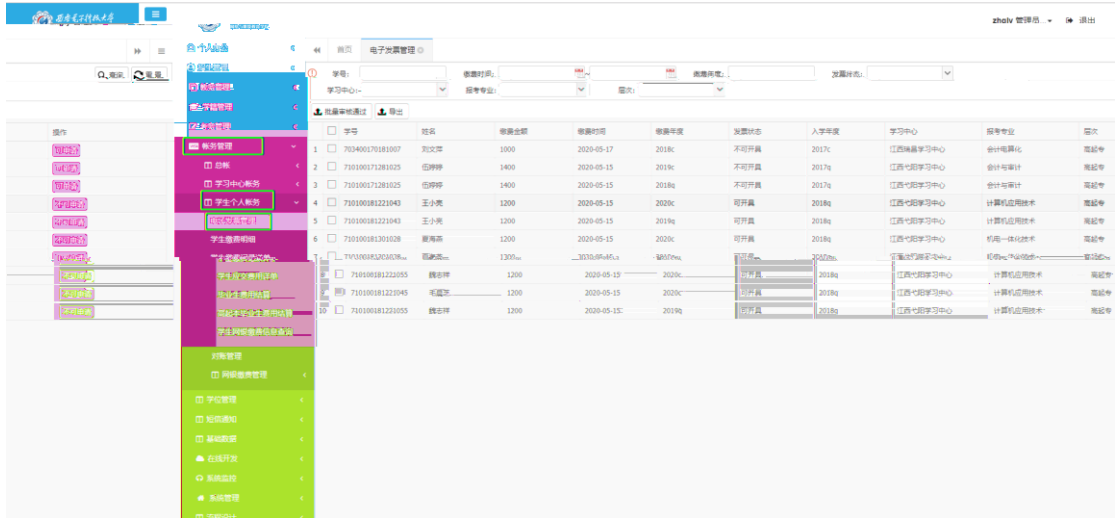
zholv 管理员 退出

个人桌面
财务管理
帐务管理
总帐
学习中心帐务
学生个人帐务
学生缴费明细
学生应交费用详单
毕业生费用结算
高起本毕业生费用结算
学生网银缴费信息查询
对账管理
网银缴费管理
学籍管理
短信通知
基础数据
在线开放
系统监控
系统管理

首页 电子发票管理

查询 重置
操作

学号： 缴费时间： ~ 缴费年度： 发票状态：
学习中心： 报考专业： 层次：

批量审核通过 导出

| | 学号 | 姓名 | 缴费金额 | 缴费时间 | 缴费年度 | 发票状态 | 入学年度 | 学习中心 | 报考专业 | 层次 |
|---|---|---|---|---|---|---|---|---|---|---|
| 1 | 703400170181007 | 刘文萍 | 1000 | 2020-05-17 | 2018c | 不可开具 | 2017c | 江西瑞昌学习中心 | 会计电算化 | 高起专 |
| 2 | 710100171281025 | 伍婷婷 | 1400 | 2020-05-15 | 2019c | 不可开具 | 2017q | 江西弋阳学习中心 | 会计与审计 | 高起专 |
| 3 | 710100171281025 | 伍婷婷 | 1400 | 2020-05-15 | 2018q | 不可开具 | 2017q | 江西弋阳学习中心 | 会计与审计 | 高起专 |
| 4 | 710100181221043 | 王小亮 | 1200 | 2020-05-15 | 2020c | 可开具 | 2018q | 江西弋阳学习中心 | 计算机应用技术 | 高起专 |
| 5 | 710100181221043 | 王小亮 | 1200 | 2020-05-15 | 2019q | 可开具 | 2018q | 江西弋阳学习中心 | 计算机应用技术 | 高起专 |
| 6 | 710100181301028 | 夏海燕 | 1200 | 2020-05-15 | 2018q | 可开具 | 2018q | 江西弋阳学习中心 | 机电一体化技术 | 高起专 |
| 7 | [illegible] | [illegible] | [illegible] | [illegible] | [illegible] | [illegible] | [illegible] | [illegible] | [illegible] | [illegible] |
| 8 | 710100181221055 | 魏志祥 | 1200 | 2020-05-15 | 2020c | 可开具 | 2018q | 江西弋阳学习中心 | 计算机应用技术 | 高起专 |
| 9 | 710100181221045 | 毛基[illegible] | 1200 | 2020-05-15 | 2020c | 可开具 | 2018q | 江西弋阳学习中心 | 计算机应用技术 | 高起专 |
| 10 | 710100181221055 | 魏志祥 | 1200 | 2020-05-15 | 2019q | 可开具 | 2018q | 江西弋阳学习中心 | 计算机应用技术 | 高起专 |